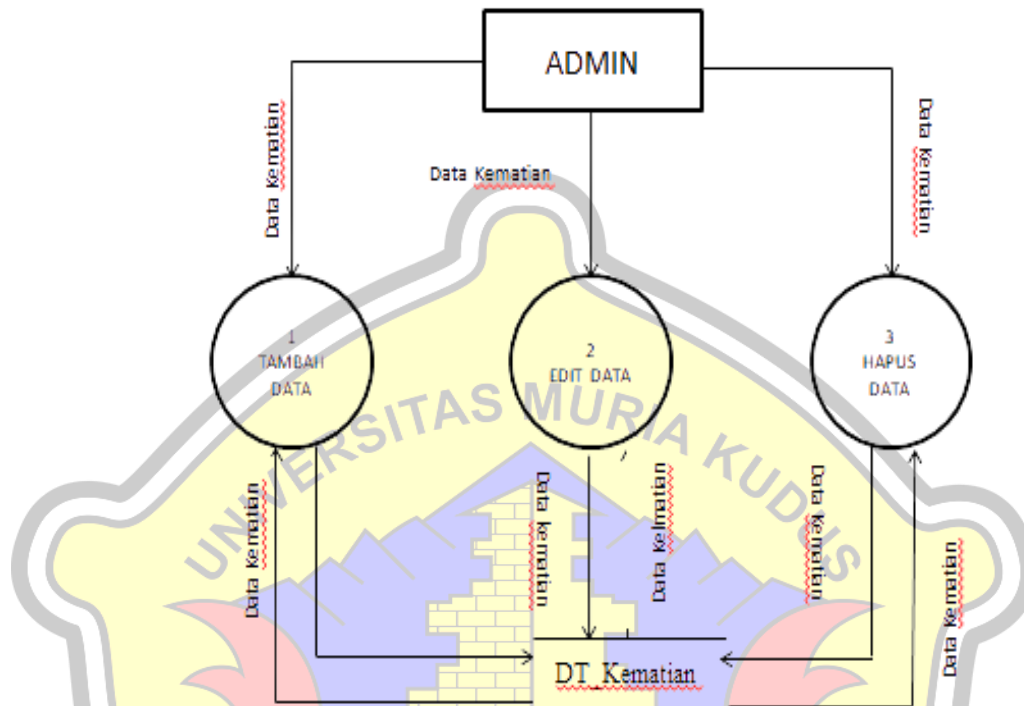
ADMIN

Data Kematian

Data Kematian

Data Kematian

1
TAMBAH
DATA

2
EDIT DATA

3
HAPUS
DATA

UNIVERSITAS MURIA KUDUS

Data Kematian

Data kematian

Data Kematian

Data Kematian

Data Kematian

DT_Kematian